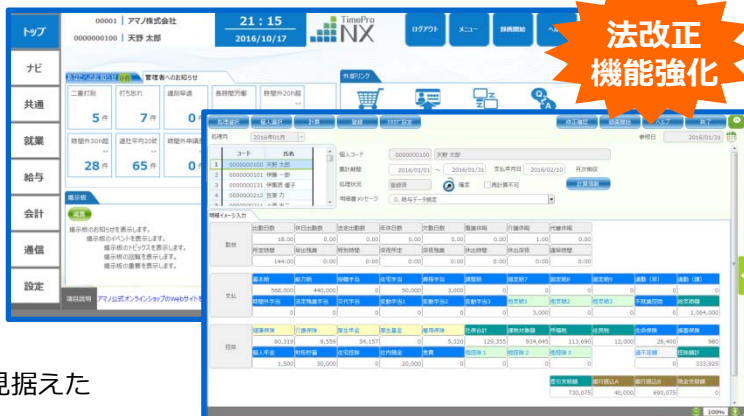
トップ
00001 | アマノ株式会社
0000000100 | 天野 太郎
21：15
2016/10/17
TimePro NX
ログアウト
メニュー
法改正
機能強化
ナビ
共通
就業
給与
会計
通信
設定
管理者へのお知らせ
二重打刻
5件
打ち忘れ
7件
遅刻早退
0
長時間労働
時間外30h超
28件
週労平均20超
65件
時間外申請
0
掲示板
掲示板のお知らせを表示します。
掲示板のイベントを表示します。
掲示板のトピックスを表示します。
掲示板の回覧を表示します。
掲示板の重要を表示します。
外部リンク
項目説明
アマノ公式オンラインショップのWebサイト
見据えた
コード
氏名
0000000100 天野 太郎
0000000101 伊藤 一郎
0000000131 伊藤若 優子
0000000132 吉澤 力
個人コード
0000000100 天野 太郎
集計期間
2016/01/01
2016/01/31
支払年月日
2016/02/10
処理状況
計算済
明細書メッセージ
明細イメージ入力
勤怠
出勤日数
18.00
所定時間
144:00
支給
基本給
568,000
時間外手当
保険料
健康保険
80,319
個人年金
1,500
財形貯蓄
30,000
差引支給額
730,075
銀行振込
40,000
690,075
100%